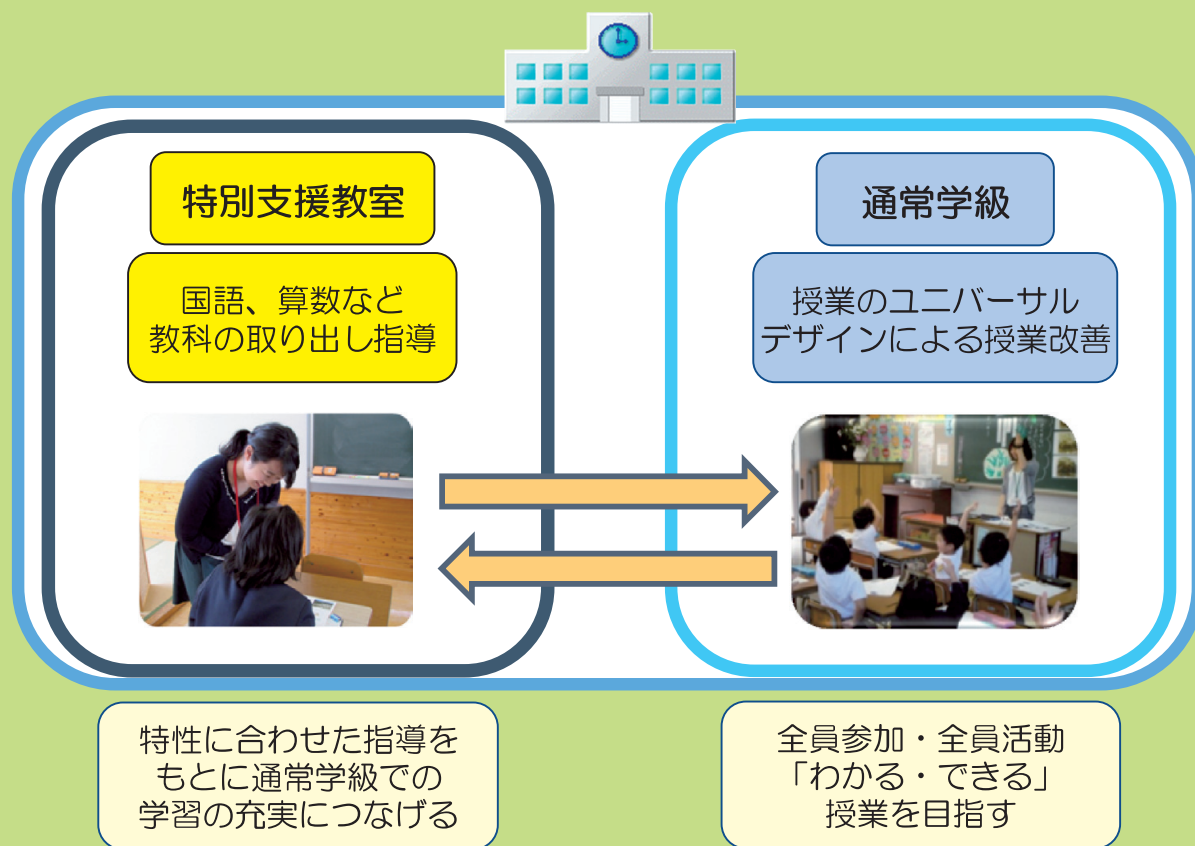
特別支援教室

国語、算数など
教科の取り出し指導

通常学級

授業のユニバーサル
デザインによる授業改善

特性に合わせた指導を
もとに通常学級での
学習の充実につなげる

全員参加・全員活動
「わかる・できる」
授業を目指す